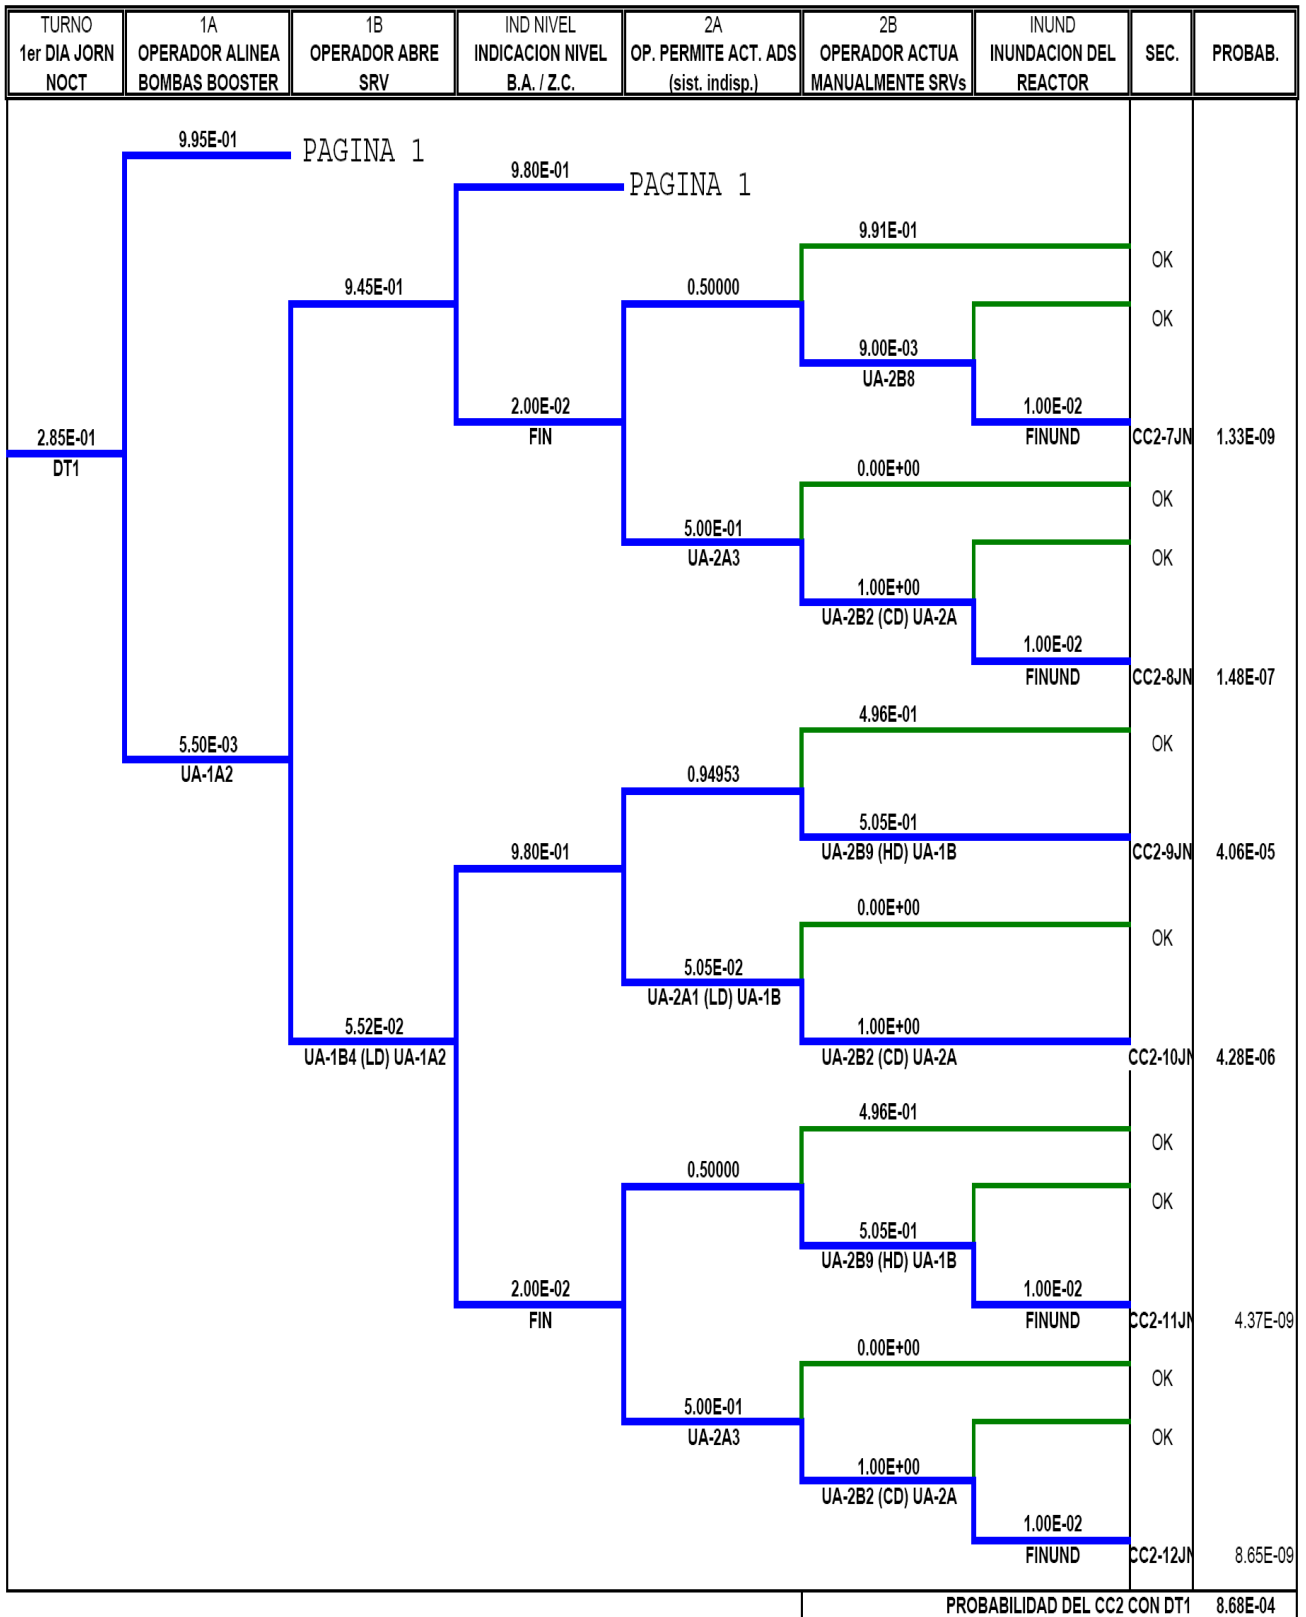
| TURNO 1er DIA JORN NOCT | 1A OPERADOR ALINEA BOMBAS BOOSTER | 1B OPERADOR ABRE SRV | IND NIVEL INDICACION NIVEL B.A. / Z.C. | 2A OP. PERMITE ACT. ADS (sist. indisp.) | 2B OPERADOR ACTUA MANUALMENTE SRVs | INUND INUNDACION DEL REACTOR | SEC. | PROBAB. |
|---|---|---|---|---|---|---|---|---|

9.95E-01 PAGINA 1

9.80E-01 PAGINA 1

9.91E-01 OK

0.50000

9.45E-01

OK

9.00E-03 UA-2B8

2.00E-02 FIN

1.00E-02 FINUND CC2-7JN 1.33E-09

2.85E-01 DT1

0.00E+00 OK

5.00E-01 UA-2A3

OK

1.00E+00 UA-2B2 (CD) UA-2A

1.00E-02 FINUND CC2-8JN 1.48E-07

4.96E-01 OK

5.50E-03 UA-1A2

0.94953

5.05E-01 UA-2B9 (HD) UA-1B CC2-9JN 4.06E-05

9.80E-01

0.00E+00 OK

5.05E-02 UA-2A1 (LD) UA-1B

5.52E-02 UA-1B4 (LD) UA-1A2

1.00E+00 UA-2B2 (CD) UA-2A CC2-10JN 4.28E-06

4.96E-01 OK

0.50000

OK

5.05E-01 UA-2B9 (HD) UA-1B

2.00E-02 FIN

1.00E-02 FINUND CC2-11JN 4.37E-09

0.00E+00 OK

5.00E-01 UA-2A3

OK

1.00E+00 UA-2B2 (CD) UA-2A

1.00E-02 FINUND CC2-12JN 8.65E-09

PROBABILIDAD DEL CC2 CON DT1 8.68E-04